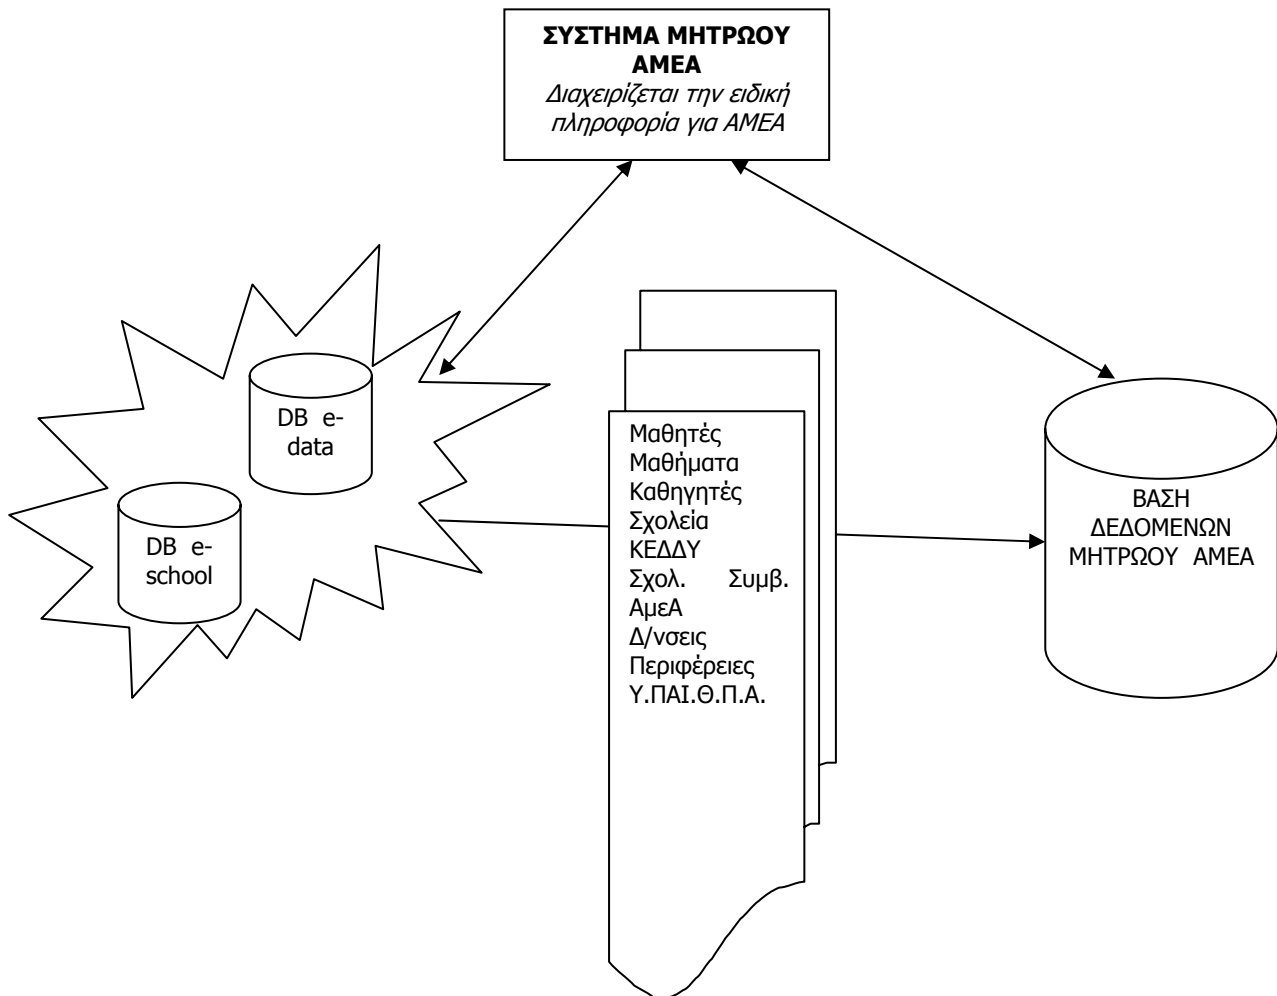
**ΣΥΣΤΗΜΑ ΜΗΤΡΩΟΥ ΑΜΕΑ**
*Διαχειρίζεται την ειδική πληροφορία για ΑΜΕΑ*

DB e-data

DB e-school

Μαθητές
Μαθήματα
Καθηγητές
Σχολεία
ΚΕΔΔΥ
Σχολ. Συμβ. ΑμεΑ
Δ/νσεις
Περιφέρειες
Υ.ΠΑΙ.Θ.Π.Α.

ΒΑΣΗ ΔΕΔΟΜΕΝΩΝ ΜΗΤΡΩΟΥ ΑΜΕΑ